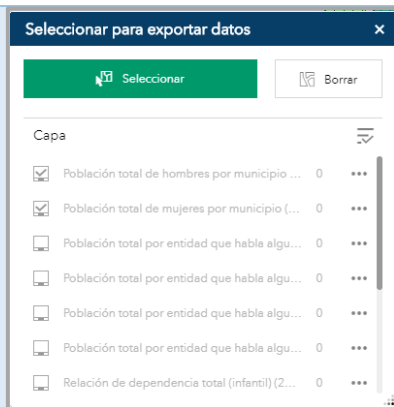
Seleccionar para exportar datos ×

Seleccionar

Borrar

Capa

Población total de hombres por municipio ... 0 •••

Población total de mujeres por municipio (... 0 •••

Población total por entidad que habla algu... 0 •••

Población total por entidad que habla algu... 0 •••

Población total por entidad que habla algu... 0 •••

Población total por entidad que habla algu... 0 •••

Relación de dependencia total (infantil) (2... 0 •••